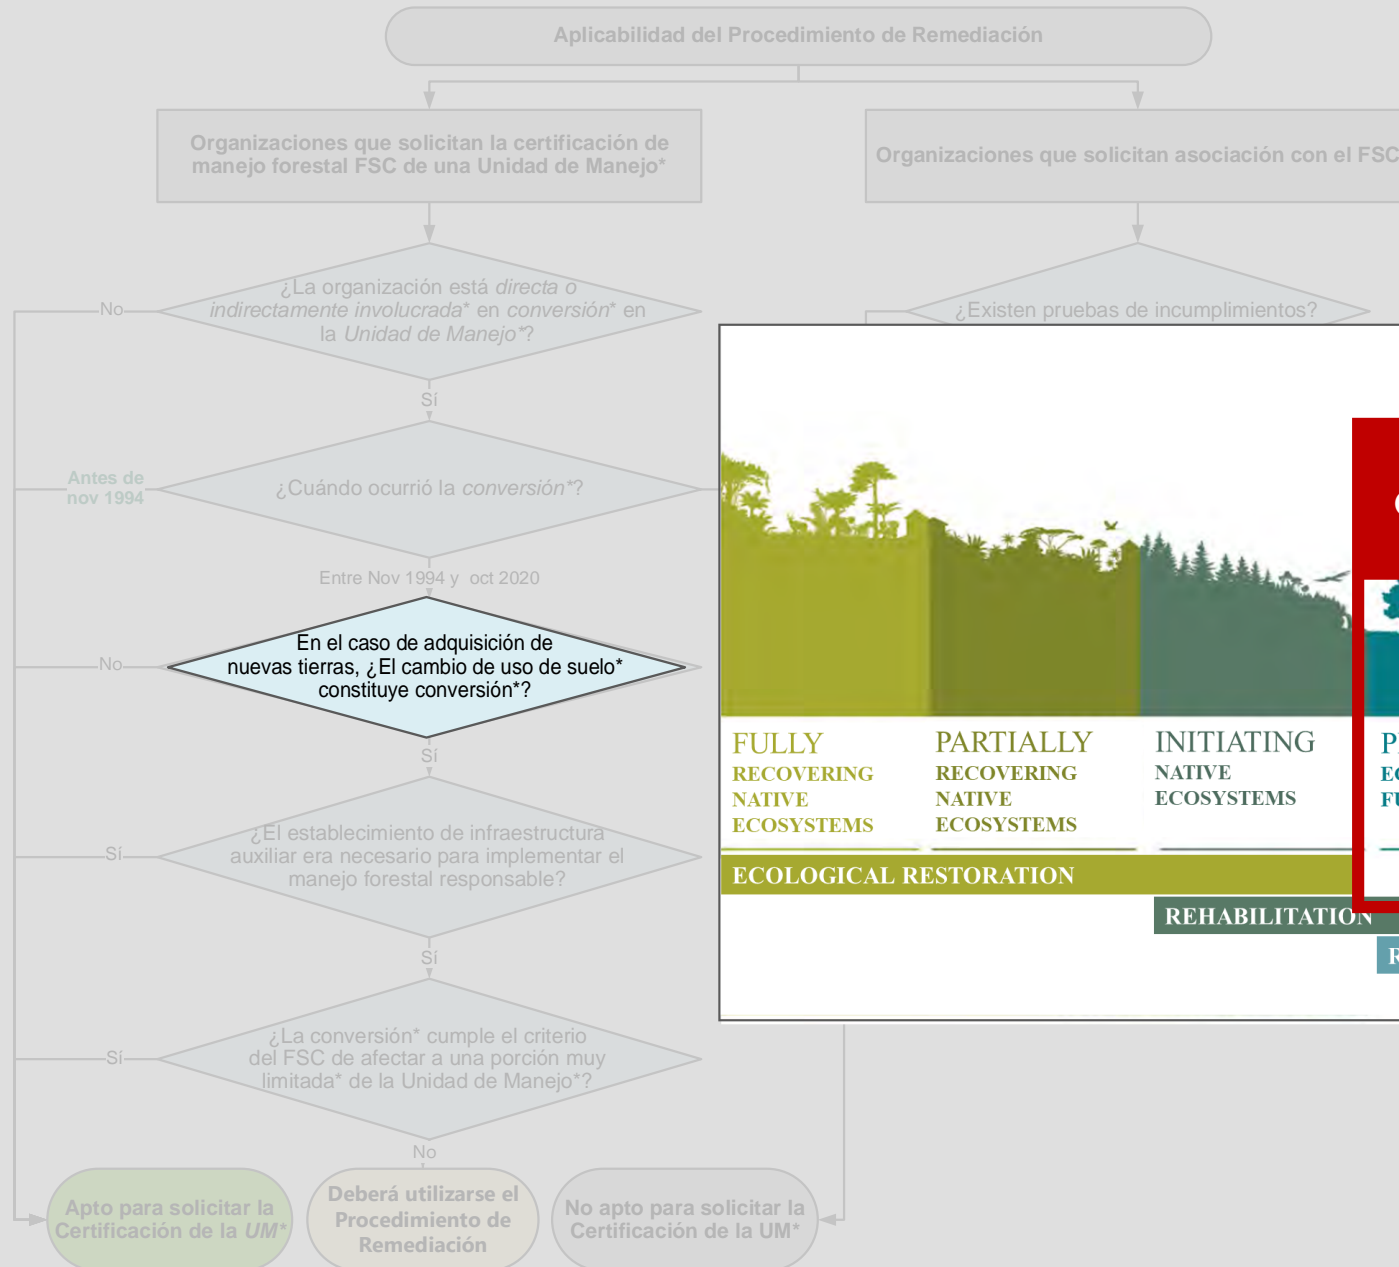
Aplicabilidad del Procedimiento de Remediación

Organizaciones que solicitan la certificación de manejo forestal FSC de una Unidad de Manejo*

Organizaciones que solicitan asociación con el FSC

No

¿La organización está *directa o indirectamente involucrada** en *conversión** en la *Unidad de Manejo**?

¿Existen pruebas de incumplimientos?

Sí

Antes de nov 1994

¿Cuándo ocurrió la *conversión**?

Entre Nov 1994 y oct 2020

No

En el caso de adquisición de nuevas tierras, ¿El cambio de uso de suelo* constituye conversión*?

Sí

Sí

¿El establecimiento de infraestructura auxiliar era necesario para implementar el manejo forestal responsable?

Sí

Sí

¿La conversión* cumple el criterio del FSC de afectar a una porción muy limitada* de la Unidad de Manejo*?

No

Apto para solicitar la Certificación de la *UM**

Deberá utilizarse el Procedimiento de Remediación

No apto para solicitar la Certificación de la UM*

FULLY RECOVERING NATIVE ECOSYSTEMS

PARTIALLY RECOVERING NATIVE ECOSYSTEMS

INITIATING NATIVE ECOSYSTEMS

P
EC
FU

ECOLOGICAL RESTORATION

REHABILITATION

R